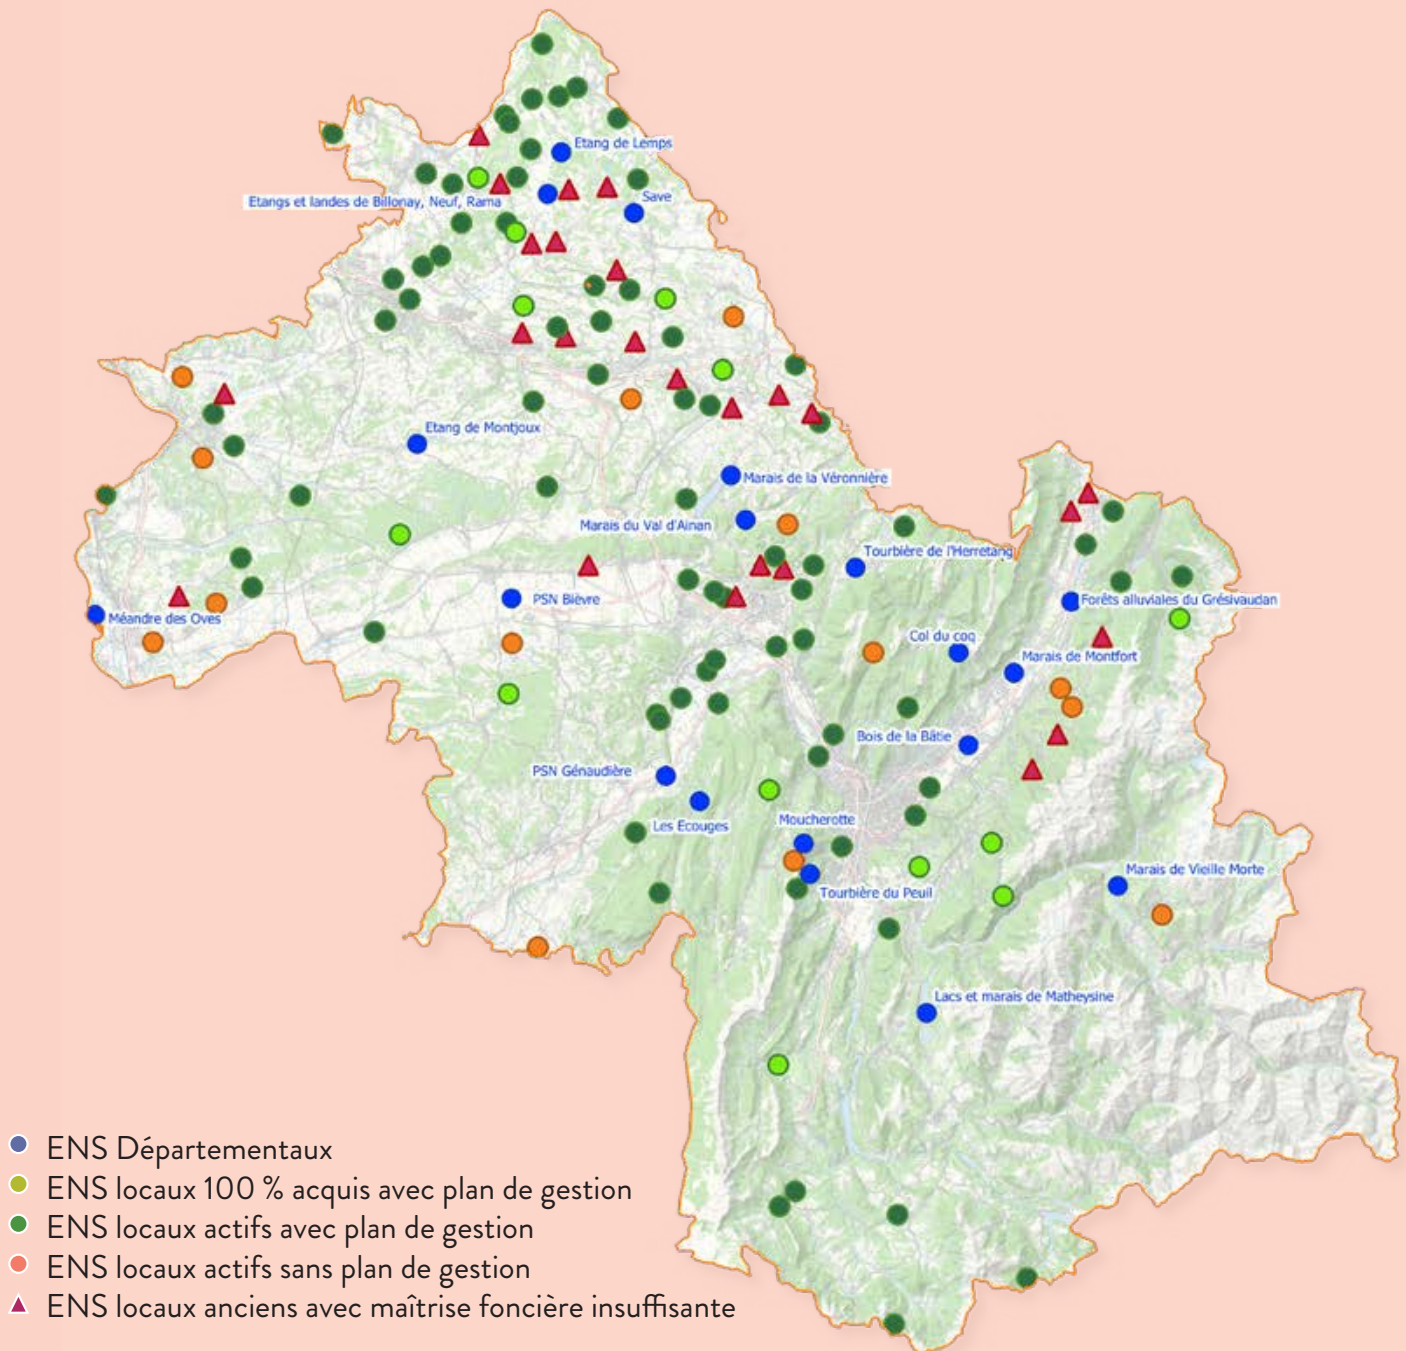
Etang de Lemps
Etangs et landes de Billonay, Neuf, Rama
Save
Etang de Montjoux
Marais de la Véronnière
Marais du Val d'Ainan
Tourbière de l'Herretang
PSN Bièvre
Forêts alluviales du Grésivaudan
Méandre des Oves
Col du coq
Marais de Montfort
Bois de la Bâtie
PSN Génaudière
Les Ecouges
Moucherotte
Tourbière du Peuil
Marais de Vieille Morte
Lacs et marais de Matheysine

ENS Départementaux
ENS locaux 100 % acquis avec plan de gestion
ENS locaux actifs avec plan de gestion
ENS locaux actifs sans plan de gestion
ENS locaux anciens avec maîtrise foncière insuffisante